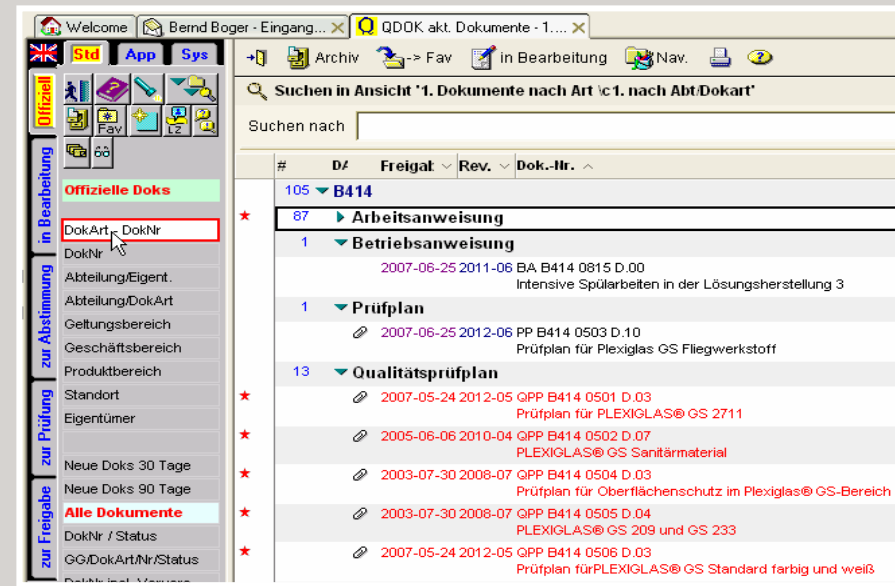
Welcome | Bernd Boger - Eingang... | QDOK akt. Dokumente - 1....

Std App Sys

Offiziell

in Bearbeitung

zur Abstimmung

zur Prüfung

zur Freigabe

Fav

Lz

Offizielle Doks

DokArt - DokNr
DokNr
Abteilung/Eigent.
Abteilung/DokArt
Geltungsbereich
Geschäftsbereich
Produktbereich
Standort
Eigentümer

Neue Doks 30 Tage
Neue Doks 90 Tage
Alle Dokumente
DokNr / Status
GG/DokArt/Nr/Status
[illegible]

Archiv | -> Fav | in Bearbeitung | Nav.

Suchen in Ansicht '1. Dokumente nach Art \c1. nach Abt/Dokart'

Suchen nach

| # | DA | Freigat | Rev. | Dok.-Nr. |
|---|---|---|---|---|
| 105 | B414 | | | |
| ★ 87 | Arbeitsanweisung | | | |
| 1 | Betriebsanweisung | | | |
| | | 2007-06-25 | 2011-06 | BA B414 0815 D.00 Intensive Spülarbeiten in der Lösungsherstellung 3 |
| 1 | Prüfplan | | | |
| | | 2007-06-25 | 2012-06 | PP B414 0503 D.10 Prüfplan für Plexiglas GS Fliegwerkstoff |
| 13 | Qualitätsprüfplan | | | |
| ★ | | 2007-05-24 | 2012-05 | QPP B414 0501 D.03 Prüfplan für PLEXIGLAS® GS 2711 |
| ★ | | 2005-06-06 | 2010-04 | QPP B414 0502 D.07 PLEXIGLAS® GS Sanitärmaterial |
| ★ | | 2003-07-30 | 2008-07 | QPP B414 0504 D.03 Prüfplan für Oberflächenschutz im Plexiglas® GS-Bereich |
| ★ | | 2003-07-30 | 2008-07 | QPP B414 0505 D.04 PLEXIGLAS® GS 209 und GS 233 |
| ★ | | 2007-05-24 | 2012-05 | QPP B414 0506 D.03 Prüfplan fürPLEXIGLAS® GS Standard farbig und weiß |